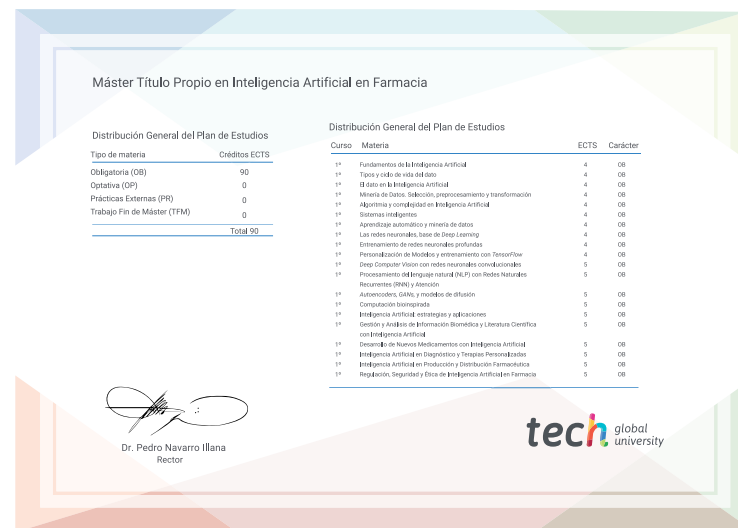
Máster Título Propio en Inteligencia Artificial en Farmacia

Distribución General del Plan de Estudios

| Tipo de materia | Créditos ECTS |
|---|---|
| Obligatoria (OB) | 90 |
| Optativa (OP) | 0 |
| Prácticas Externas (PR) | 0 |
| Trabajo Fin de Máster (TFM) | 0 |
| | Total 90 |

Distribución General del Plan de Estudios

| Curso | Materia | ECTS | Carácter |
|---|---|---|---|
| 1º | Fundamentos de la Inteligencia Artificial | 4 | OB |
| 1º | Tipos y ciclo de vida del dato | 4 | OB |
| 1º | El dato en la Inteligencia Artificial | 4 | OB |
| 1º | Minería de Datos. Selección, preprocesamiento y transformación | 4 | OB |
| 1º | Algoritmia y complejidad en Inteligencia Artificial | 4 | OB |
| 1º | Sistemas inteligentes | 4 | OB |
| 1º | Aprendizaje automático y minería de datos | 4 | OB |
| 1º | Las redes neuronales, base de Deep Learning | 4 | OB |
| 1º | Entrenamiento de redes neuronales profundas | 4 | OB |
| 1º | Personalización de Modelos y entrenamiento con TensorFlow | 4 | OB |
| 1º | Deep Computer Vision con redes neuronales convolucionales | 5 | OB |
| 1º | Procesamiento del lenguaje natural (NLP) con Redes Naturales Recurrentes (RNN) y Atención | 5 | OB |
| 1º | Autoencoders, GANs, y modelos de difusión | 5 | OB |
| 1º | Computación bioinspirada | 5 | OB |
| 1º | Inteligencia Artificial: estrategias y aplicaciones | 5 | OB |
| 1º | Gestión y Análisis de Información Biomédica y Literatura Científica con Inteligencia Artificial | 5 | OB |
| 1º | Desarrollo de Nuevos Medicamentos con Inteligencia Artificial | 5 | OB |
| 1º | Inteligencia Artificial en Diagnósticos y Terapias Personalizadas | 5 | OB |
| 1º | Inteligencia Artificial en Producción y Distribución Farmacéutica | 5 | OB |
| 1º | Regulación, Seguridad y Ética de Inteligencia Artificial en Farmacia | 5 | OB |

Dr. Pedro Navarro Illana
Rector

tech global university